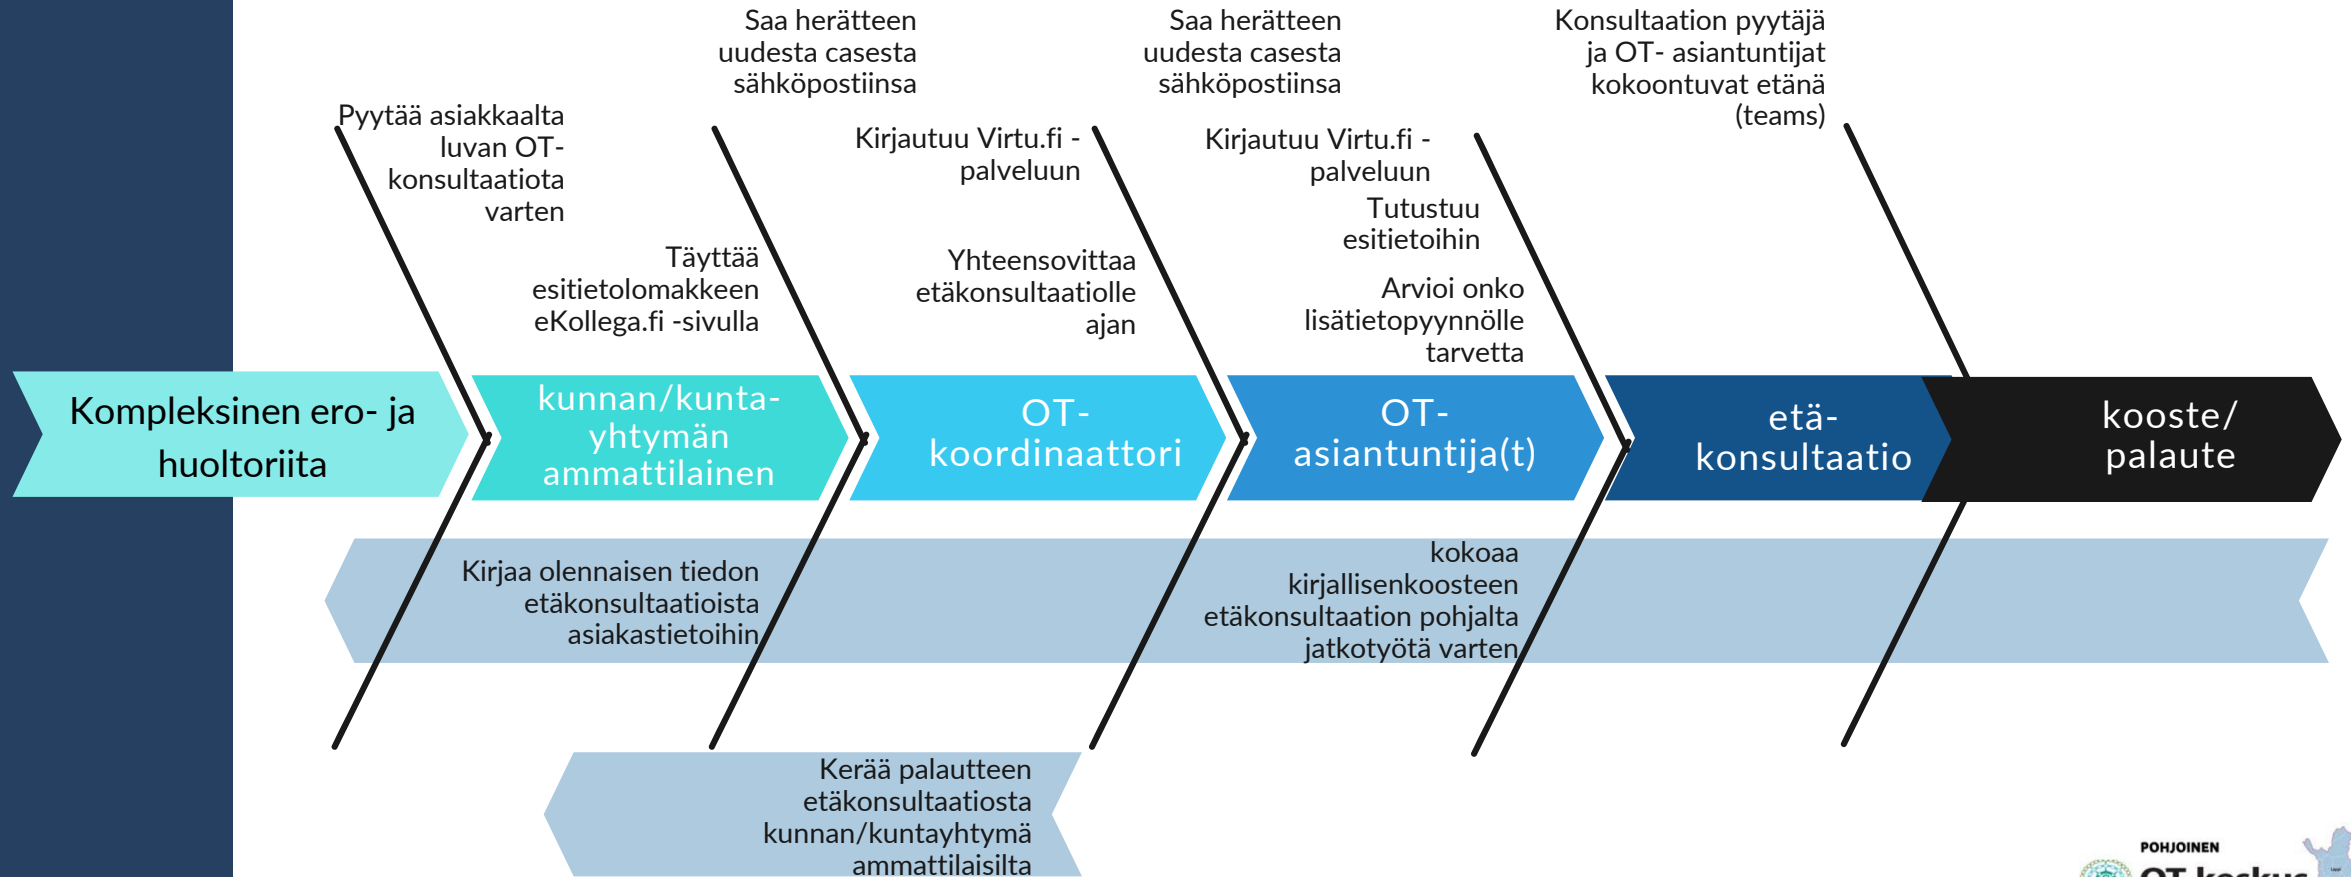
Saa herätteen uudesta casesta sähköpostiinsa

Saa herätteen uudesta casesta sähköpostiinsa

Konsultaation pyytäjä ja OT- asiantuntijat kokoontuvat etänä (teams)

Pyytää asiakkaalta luvan OT-konsultaatiota varten

Kirjautuu Virtu.fi -palveluun

Kirjautuu Virtu.fi -palveluun

Tutustuu esitietoihin

Täyttää esitietolomakkeen eKollega.fi -sivulla

Yhteensovittaa etäkonsultaatiolle ajan

Arvioi onko lisätietopyynnölle tarvetta

Kompleksinen ero- ja huoltoriita

kunnan/kunta-yhtymän ammattilainen

OT-koordinaattori

OT-asiantuntija(t)

etä-konsultaatio

kooste/ palaute

Kirjaa olennaisen tiedon etäkonsultaatioista asiakastietoihin

kokoaa kirjallisenkoosteen etäkonsultaation pohjalta jatkotyötä varten

Kerää palautteen etäkonsultaatiosta kunnan/kuntayhtymä ammattilaisilta

POHJOINEN
OT-keskus